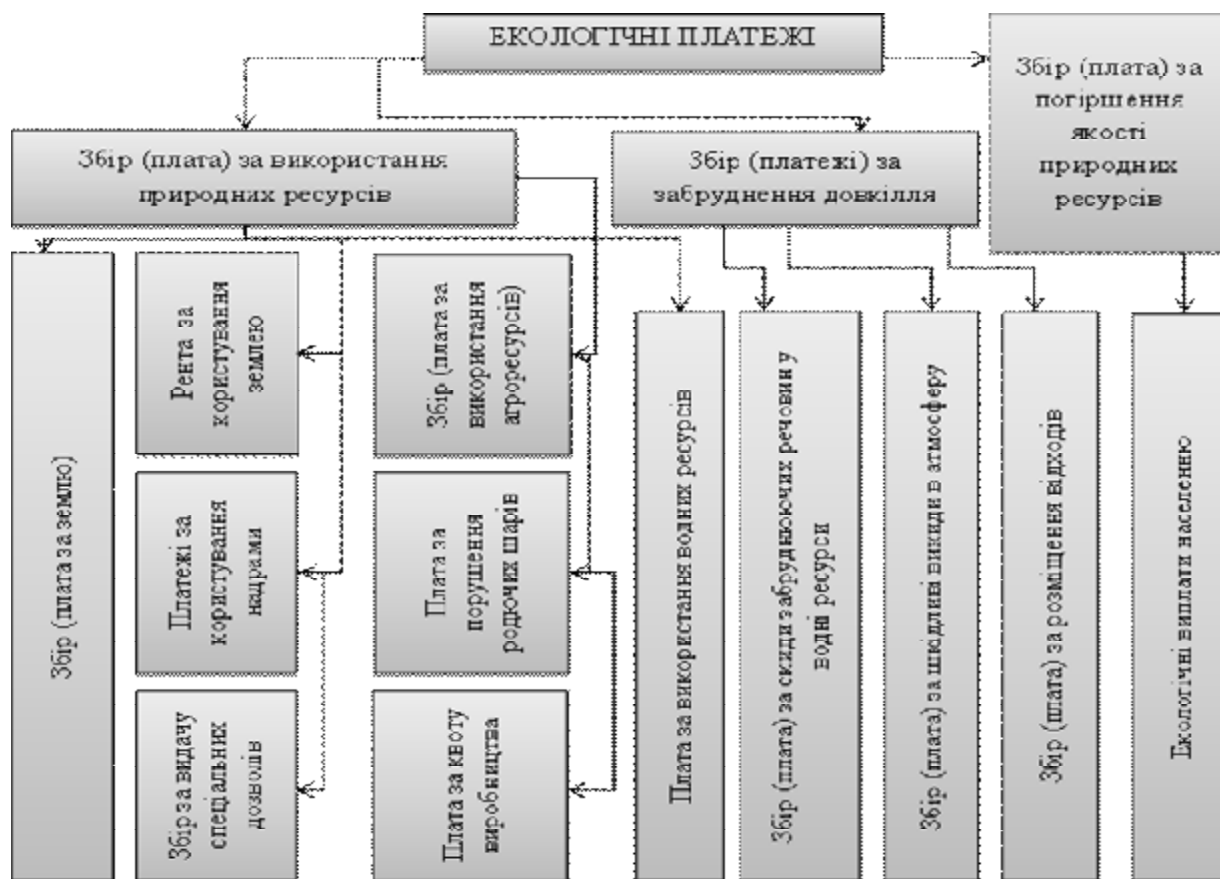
ЕКОЛОГІЧНІ ПЛАТЕЖІ

Збір (плата) за погіршення якості природних ресурсів

Збір (плата) за використання природних ресурсів

Збір (платежі) за забруднення довкілля

Збір (плата за землю)

Рента за користування землею

Платежі за користування надрами

Збір за видачу спеціальних дозволів

Збір (плата за використання агроресурсів)

Плата за порушення родючих шарів

Плата за квоту виробництва

Плата за використання водних ресурсів

Збір (плата) за скиди забруднюючих речовин у водні ресурси

Збір (плата) за шкідливі викиди в атмосферу

Збір (плата) за розміщення відходів

Екологічні виплати населенню